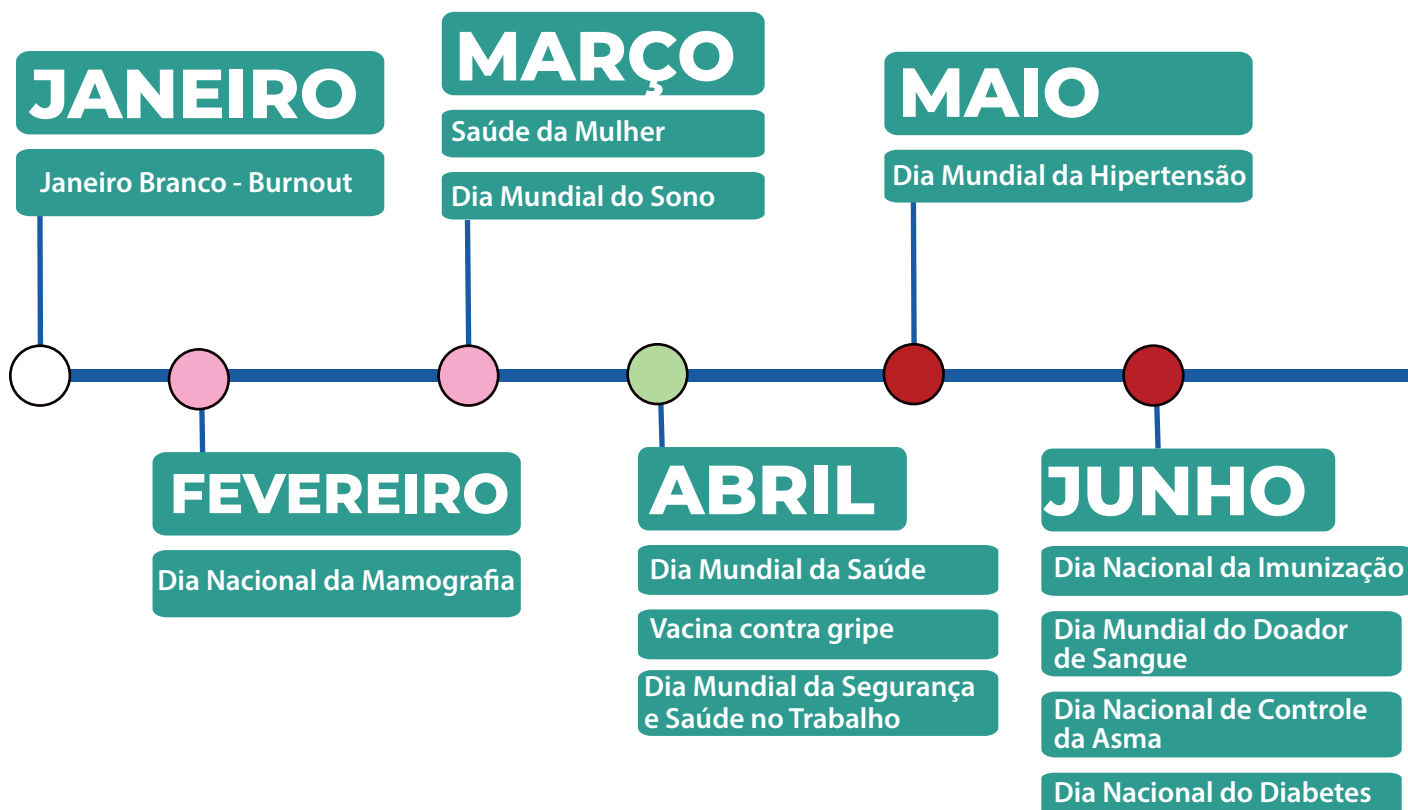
JANEIRO

Janeiro Branco - Burnout

FEVEREIRO

Dia Nacional da Mamografia

MARÇO

Saúde da Mulher

Dia Mundial do Sono

ABRIL

Dia Mundial da Saúde

Vacina contra gripe

Dia Mundial da Segurança e Saúde no Trabalho

MAIO

Dia Mundial da Hipertensão

JUNHO

Dia Nacional da Imunização

Dia Mundial do Doador de Sangue

Dia Nacional de Controle da Asma

Dia Nacional do Diabetes